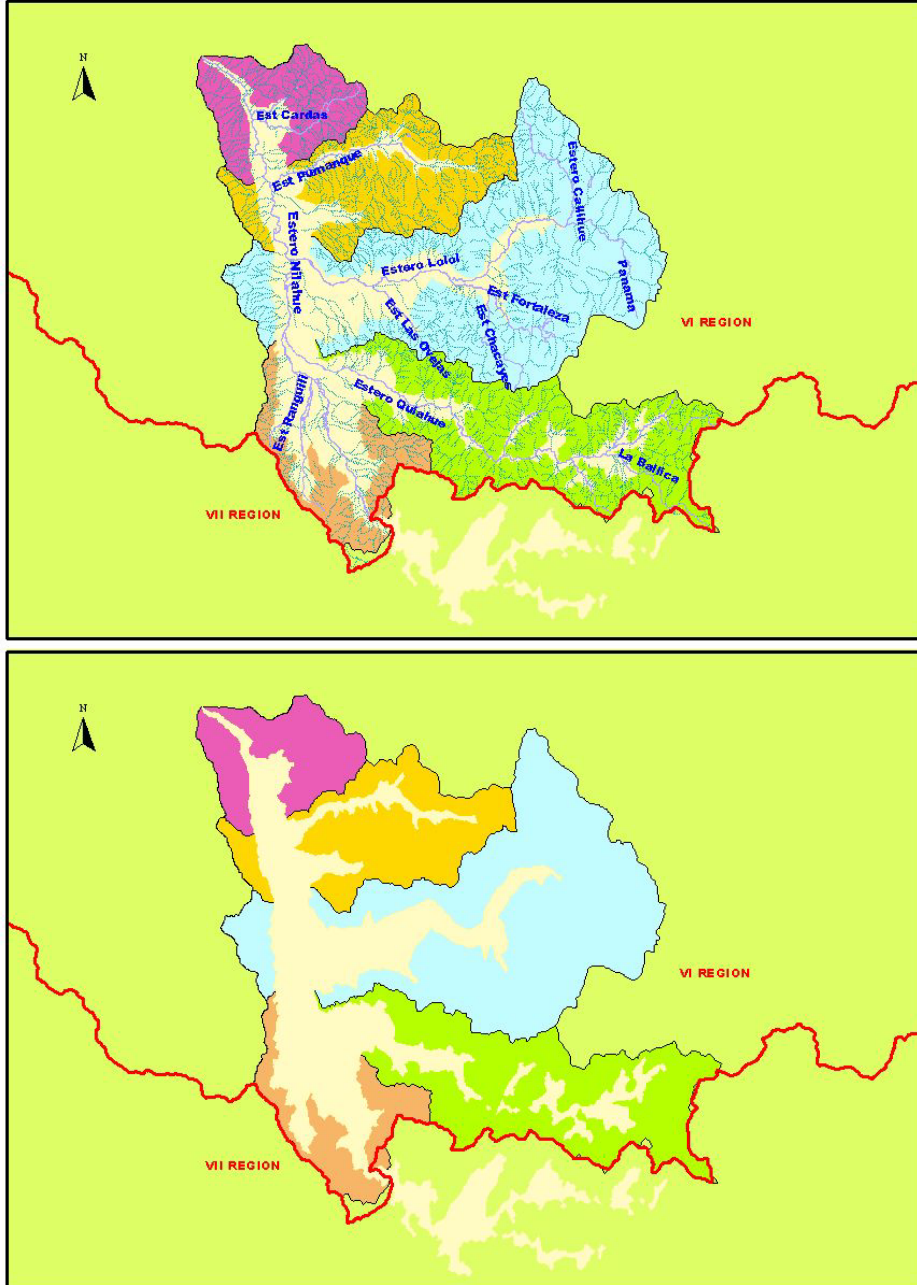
N

Est Cardas

Est Pumanque

Estero Nilahue

Estero Callihue

Panamá

Estero Lolol

Est Fortaleza

Est Chacayes

Est Las Ovejas

Estero Quiahue

Est Ranguilí

La Ballica

VI REGION

VII REGION

N

VI REGION

VII REGION